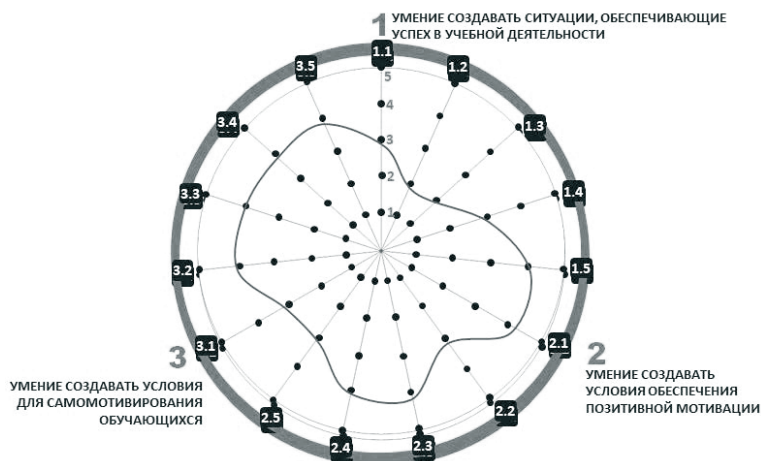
1 УМЕНИЕ СОЗДАВАТЬ СИТУАЦИИ, ОБЕСПЕЧИВАЮЩИЕ УСПЕХ В УЧЕБНОЙ ДЕЯТЕЛЬНОСТИ

1.1
1.2
1.3
1.4
1.5
2.1
2.2
2.3
2.4
2.5
3.1
3.2
3.3
3.4
3.5

5
4
3
2
1

2 УМЕНИЕ СОЗДАВАТЬ УСЛОВИЯ ОБЕСПЕЧЕНИЯ ПОЗИТИВНОЙ МОТИВАЦИИ

3 УМЕНИЕ СОЗДАВАТЬ УСЛОВИЯ ДЛЯ САМОМОТИВИРОВАНИЯ ОБУЧАЮЩИХСЯ